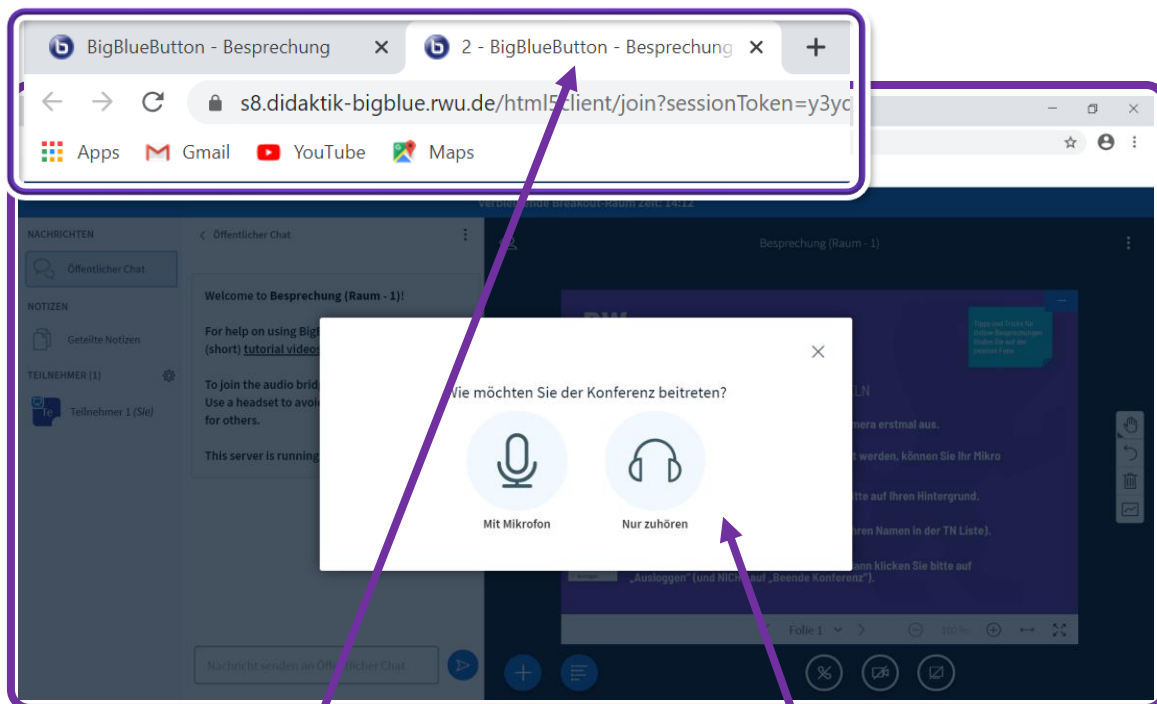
BigBlueButton - Besprechung ×
2 - BigBlueButton - Besprechung ×
+
s8.didaktik-bigblue.rwu.de/html5client/join?sessionToken=y3yc
Apps
Gmail
YouTube
Maps

Verbleibende Breakout-Raum Zeit: 14:12

NACHRICHTEN
Öffentlicher Chat
NOTIZEN
Geteilte Notizen
TEILNEHMER (1)
Teilnehmer 1 (Sie)

< Öffentlicher Chat

Welcome to **Besprechung (Raum - 1)**!

For help on using BigB
(short) tutorial videos

To join the audio brid
Use a headset to avoi
for others.

This server is running

Nachricht senden an Öffentlicher Chat

Besprechung (Raum - 1)

Tipps und Tricks für Online-Besprechungen finden Sie auf der nächsten Folie

TLN
mera erstmal aus.
t werden, können Sie Ihr Mikro
tte auf Ihren Hintergrund.
hren Namen in der TN Liste).
ann klicken Sie bitte auf „Ausloggen" (und NICHT auf „Beende Konferenz").

Folie 1
100%

Wie möchten Sie der Konferenz beitreten?
Mit Mikrofon
Nur zuhören